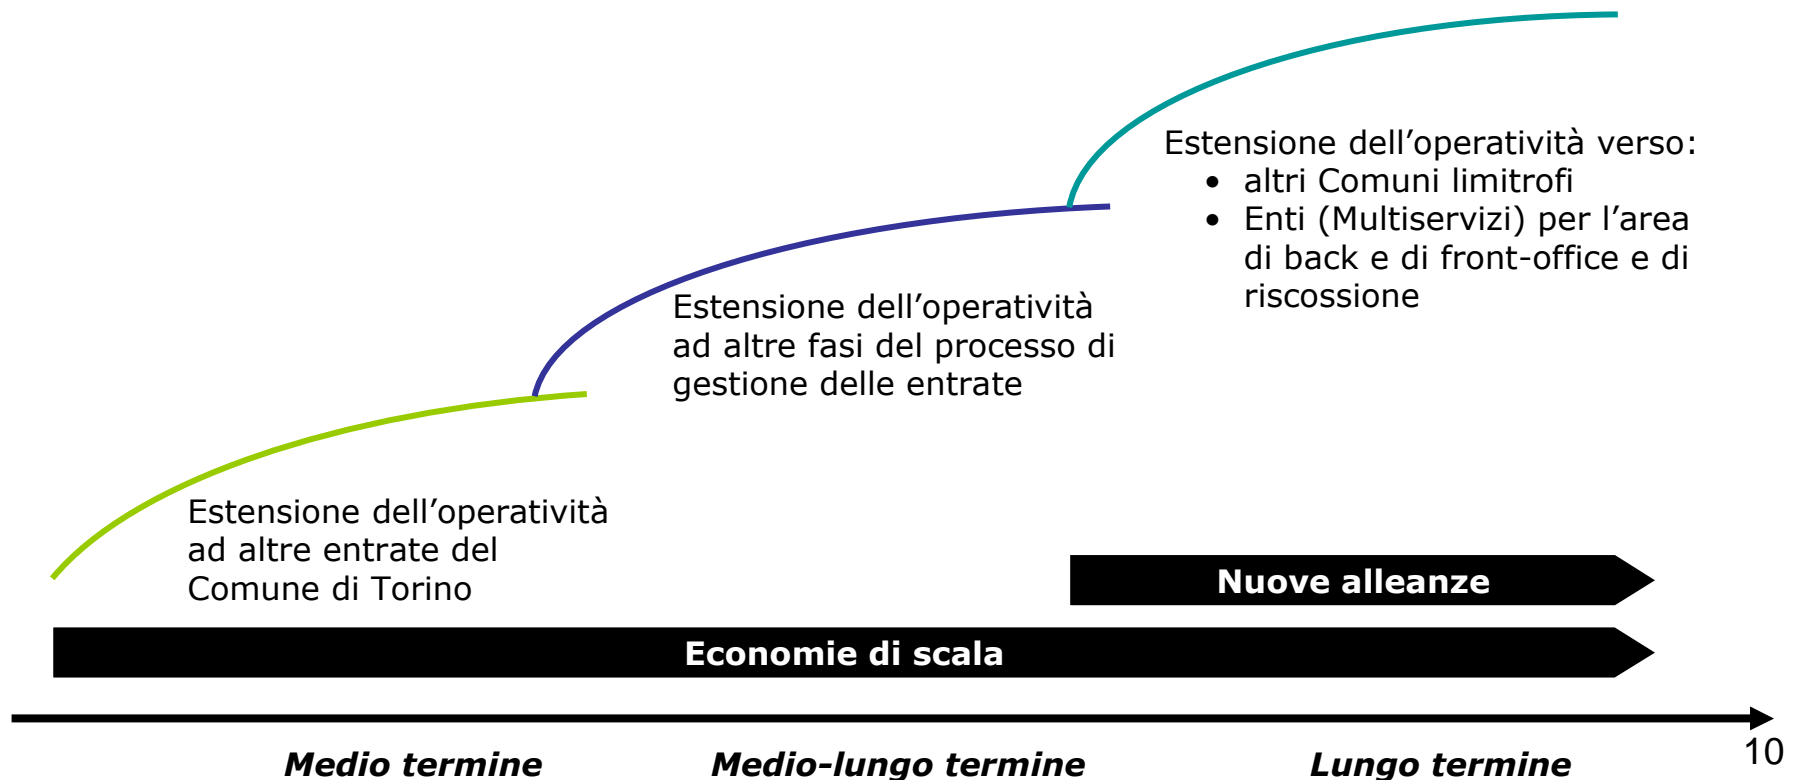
Estensione dell’operatività verso:

- altri Comuni limitrofi
- Enti (Multiservizi) per l’area di back e di front-office e di riscossione

Estensione dell’operatività ad altre fasi del processo di gestione delle entrate

Estensione dell’operatività ad altre entrate del Comune di Torino

Nuove alleanze

Economie di scala

Medio termine

Medio-lungo termine

Lungo termine

10